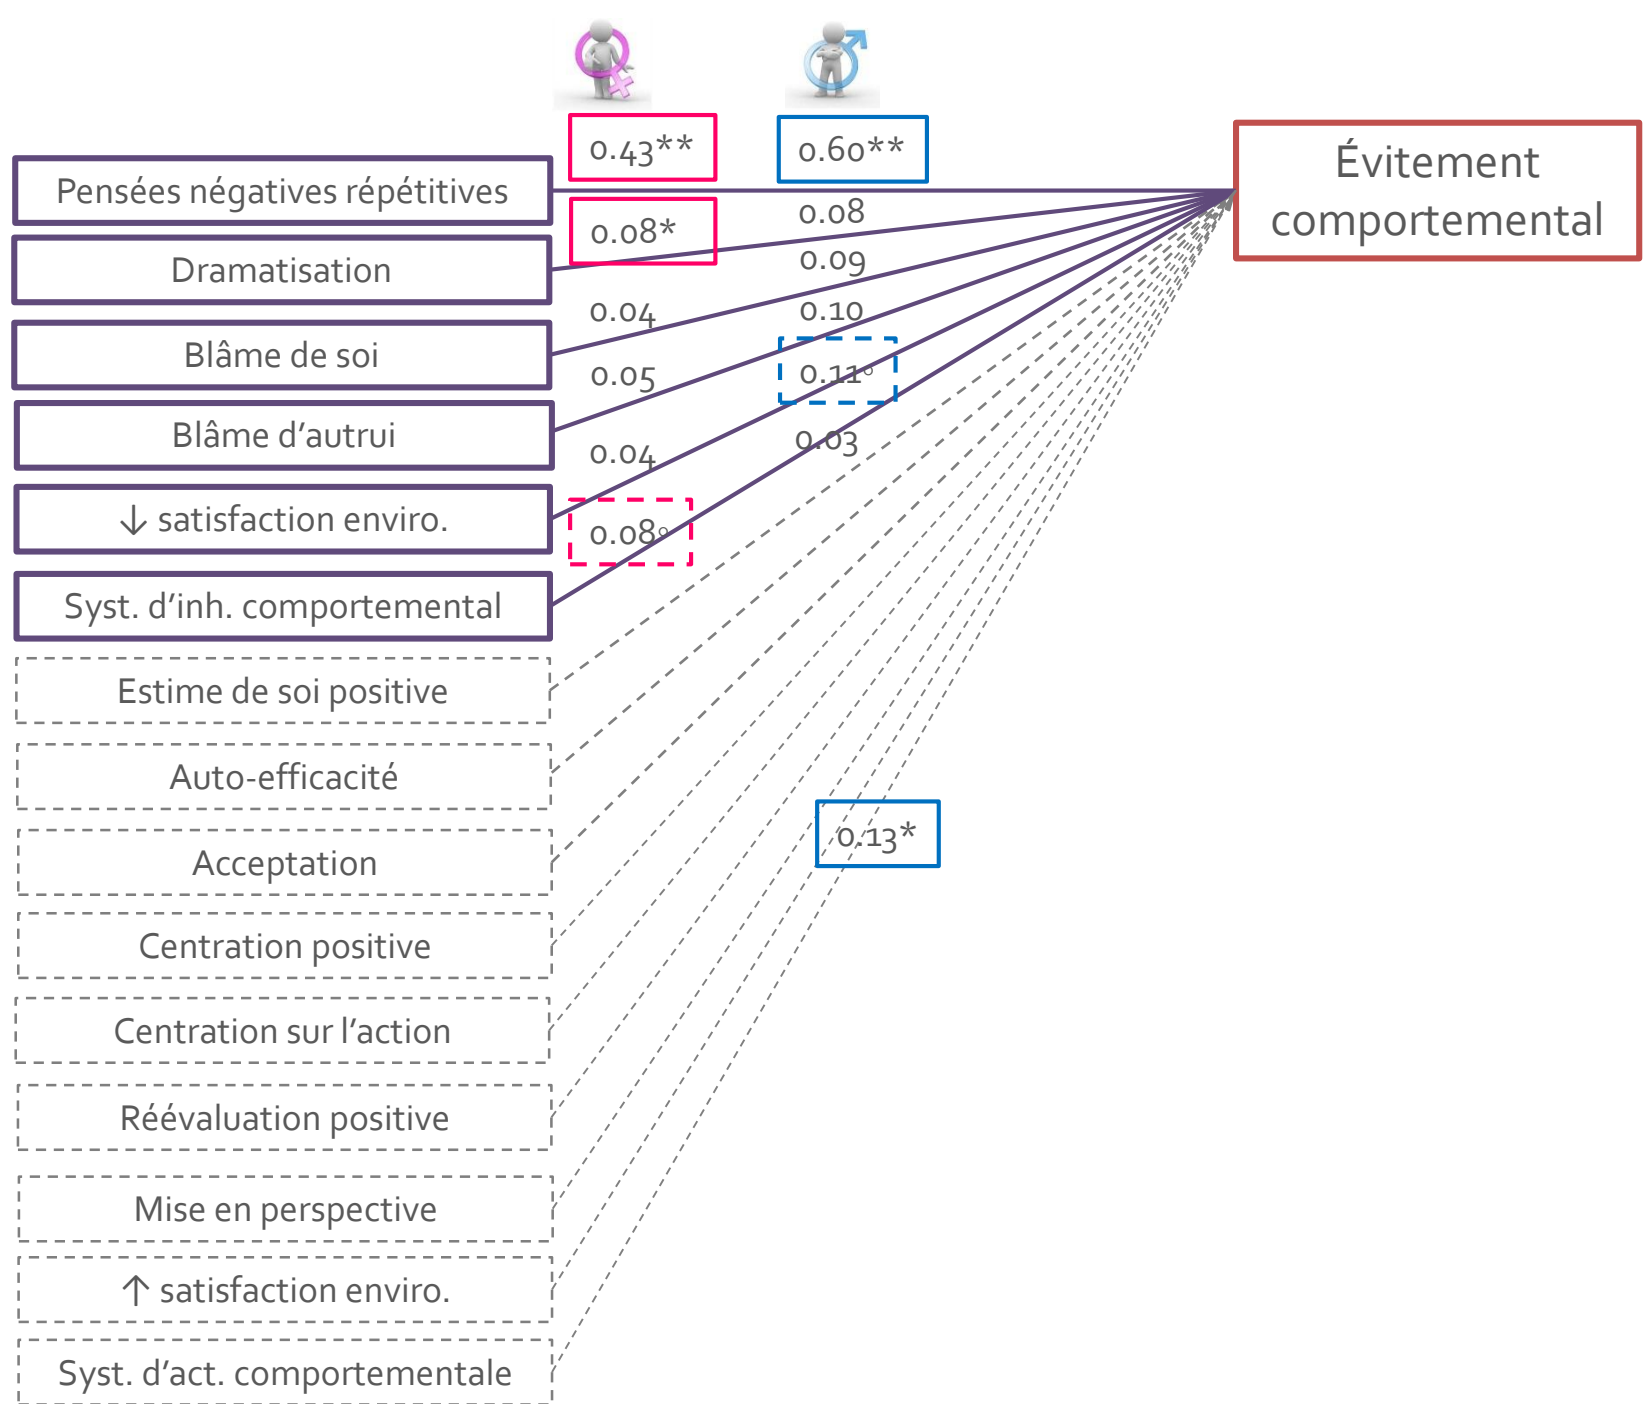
0.43**
0.60**

Évitement comportemental

Pensées négatives répétitives
0.08*
0.08
Dramatisation
0.09
0.04
0.10
Blâme de soi
0.05
0.11°
Blâme d'autrui
0.04
0.03
↓ satisfaction enviro.
0.08°
Syst. d'inh. comportemental
Estime de soi positive
Auto-efficacité
Acceptation
0.13*
Centration positive
Centration sur l'action
Réévaluation positive
Mise en perspective
↑ satisfaction enviro.
Syst. d'act. comportementale